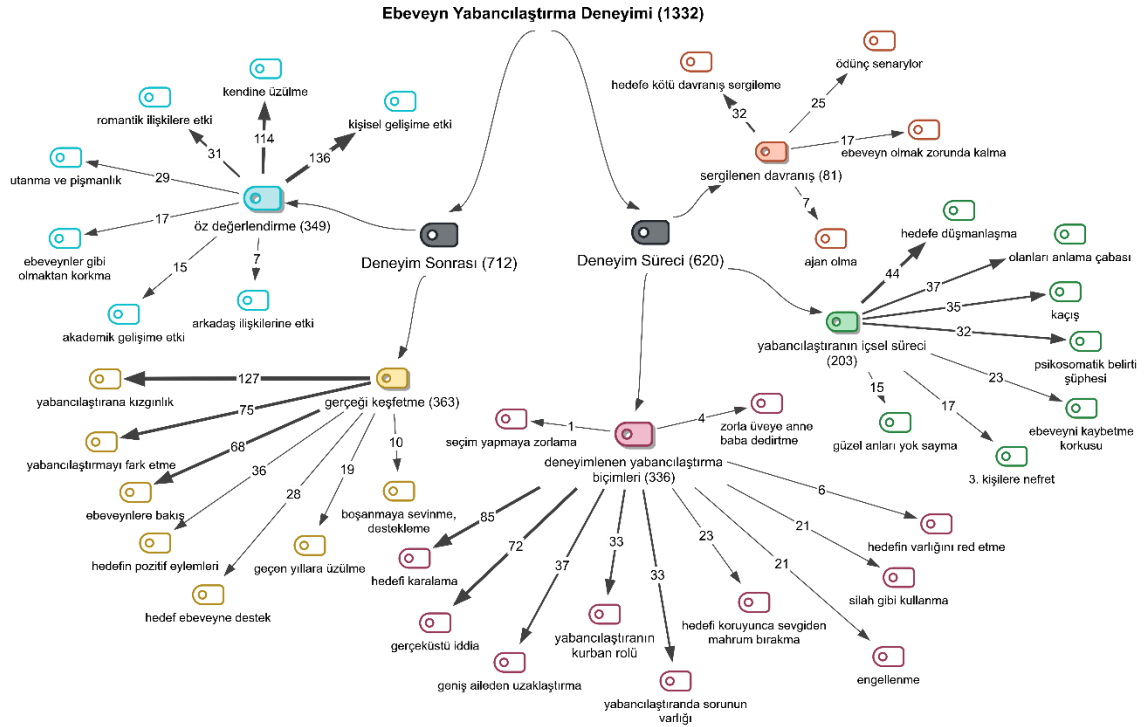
Ebeveyn Yabancılaştırma Deneyimi (1332)

Deneyim Sonrası (712)

öz değerlendirme (349)
kendine üzülme
114
romantik ilişkilere etki
31
kişisel gelişime etki
136
utanma ve pişmanlık
29
ebeveynler gibi olmaktan korkma
17
akademik gelişime etki
15
arkadaş ilişkilerine etki
7

gerçeği keşfetme (363)
yabancılaştırana kızgınlık
127
yabancılaştırmayı fark etme
75
ebeveynlere bakış
68
hedefin pozitif eylemleri
36
hedef ebeveyne destek
28
geçen yıllara üzülme
19
boşanmaya sevinme, destekleme
10

Deneyim Süreci (620)

sergilenen davranış (81)
hedefe kötü davranış sergileme
32
ödünç senaryolar
25
ebeveyn olmak zorunda kalma
17
ajan olma
7

yabancılaştıranın içsel süreci (203)
hedefe düşmanlaşma
44
olanları anlama çabası
37
kaçış
35
psikosomatik belirti şüphesi
32
ebeveyni kaybetme korkusu
23
3. kişilere nefret
17
güzel anları yok sayma
15

deneyimlenen yabancılaştırma biçimleri (336)
seçim yapmaya zorlama
1
zorla üveye anne baba dedirtme
4
hedefi karalama
85
gerçeküstü iddia
72
geniş aileden uzaklaştırma
37
yabancılaştıranın kurban rolü
33
yabancılaştıranda sorunun varlığı
33
hedefi koruyunca sevgiden mahrum bırakma
23
engellenme
21
silah gibi kullanma
21
hedefin varlığını red etme
6